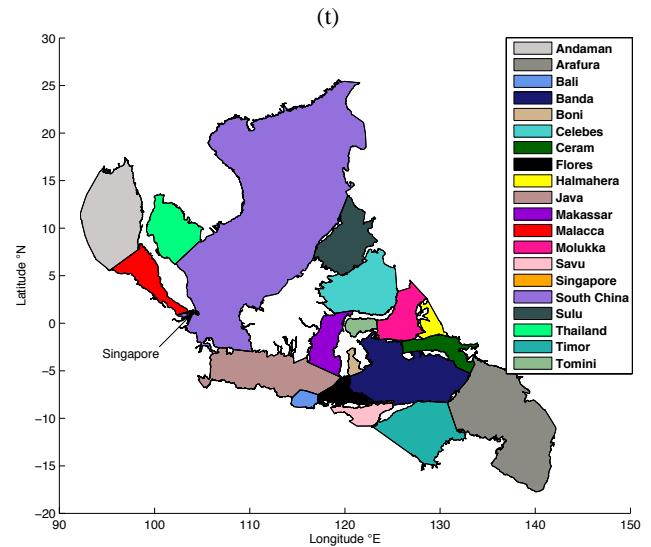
(t)

Andaman
Arafura
Bali
Banda
Boni
Celebes
Ceram
Flores
Halmahera
Java
Makassar
Malacca
Molukka
Savu
Singapore
South China
Sulu
Thailand
Timor
Tomini

Singapore

Latitude °N

30
25
20
15
10
5
0
−5
−10
−15
−20

90 100 110 120 130 140 150

Longitude °E